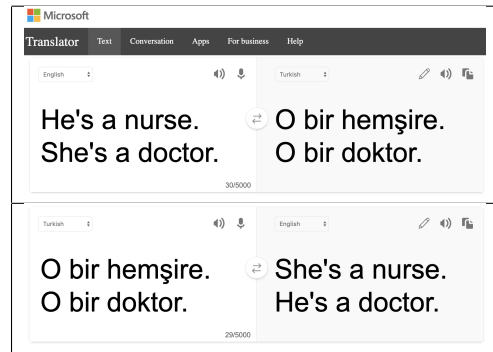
Microsoft

Translator Text Conversation Apps For business Help

English

He's a nurse.
She's a doctor.

30/5000

Turkish

O bir hemşire.
O bir doktor.

Turkish

O bir hemşire.
O bir doktor.

29/5000

English

She's a nurse.
He's a doctor.